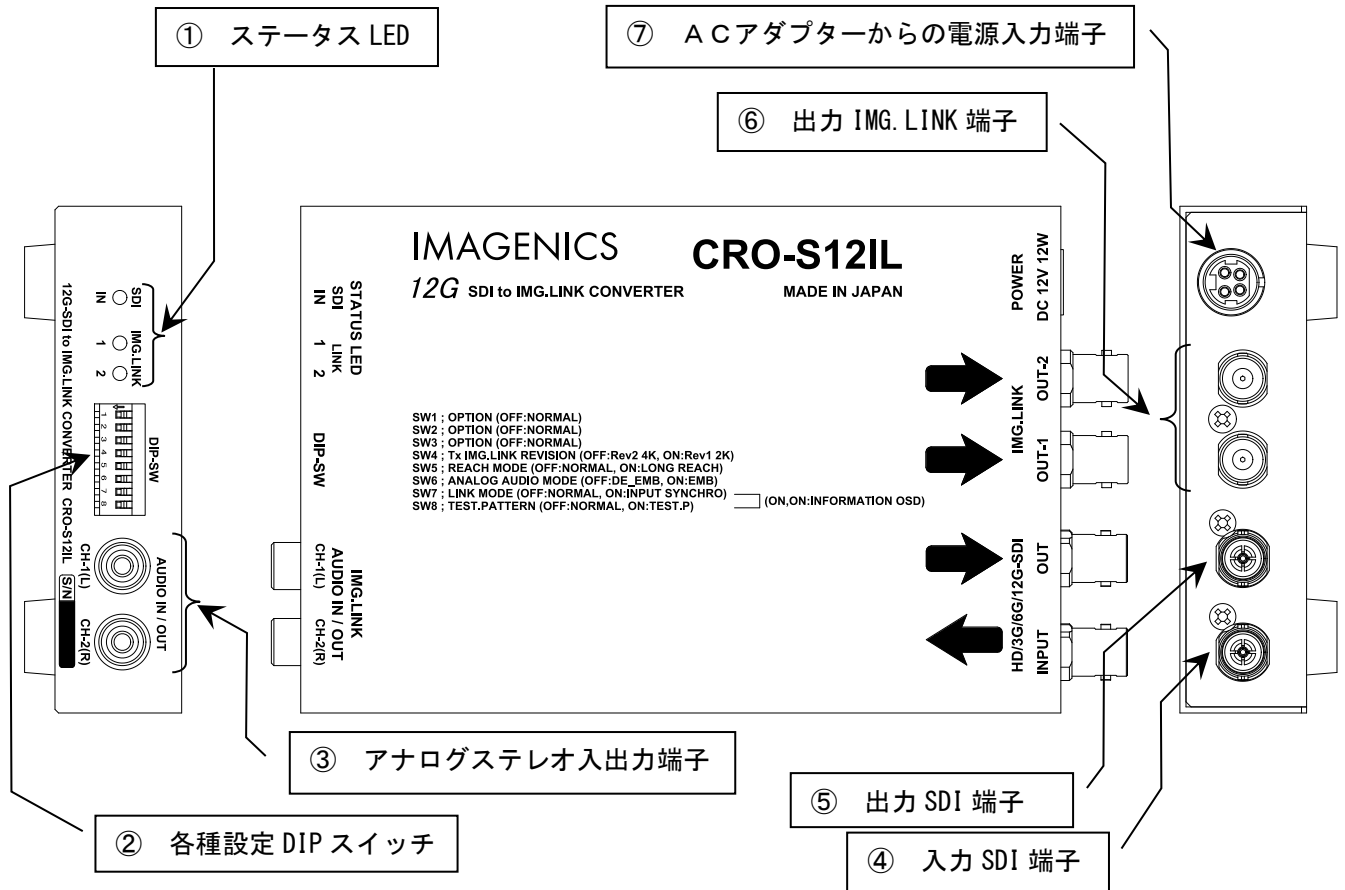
① ステータス LED

⑦ ACアダプターからの電源入力端子

⑥ 出力 IMG.LINK 端子

12G-SDI to IMG.LINK CONVERTER CRO-S12IL

SDI IN

IMG.LINK 1 2

DIP-SW

1 2 3 4 5 6 7 8

AUDIO IN / OUT

CH-1(L) CH-2(R)

S/N

IMAGENICS

$12G$ SDI to IMG.LINK CONVERTER

CRO-S12IL

MADE IN JAPAN

STATUS LED
SDI IN
LINK 1 2

DIP-SW

SW1 ; OPTION (OFF:NORMAL)
SW2 ; OPTION (OFF:NORMAL)
SW3 ; OPTION (OFF:NORMAL)
SW4 ; Tx IMG.LINK REVISION (OFF:Rev2 4K, ON:Rev1 2K)
SW5 ; REACH MODE (OFF:NORMAL, ON:LONG REACH)
SW6 ; ANALOG AUDIO MODE (OFF:DE_EMB, ON:EMB)
SW7 ; LINK MODE (OFF:NORMAL, ON:INPUT SYNCHRO)
SW8 ; TEST.PATTERN (OFF:NORMAL, ON:TEST.P)
(ON,ON:INFORMATION OSD)

IMG.LINK
AUDIO IN / OUT
CH-1(L) CH-2(R)

POWER
DC 12V 12W

IMG.LINK
OUT-2
OUT-1

HD/3G/6G/12G-SDI
OUT
INPUT

③ アナログステレオ入出力端子

⑤ 出力 SDI 端子

② 各種設定 DIP スイッチ

④ 入力 SDI 端子